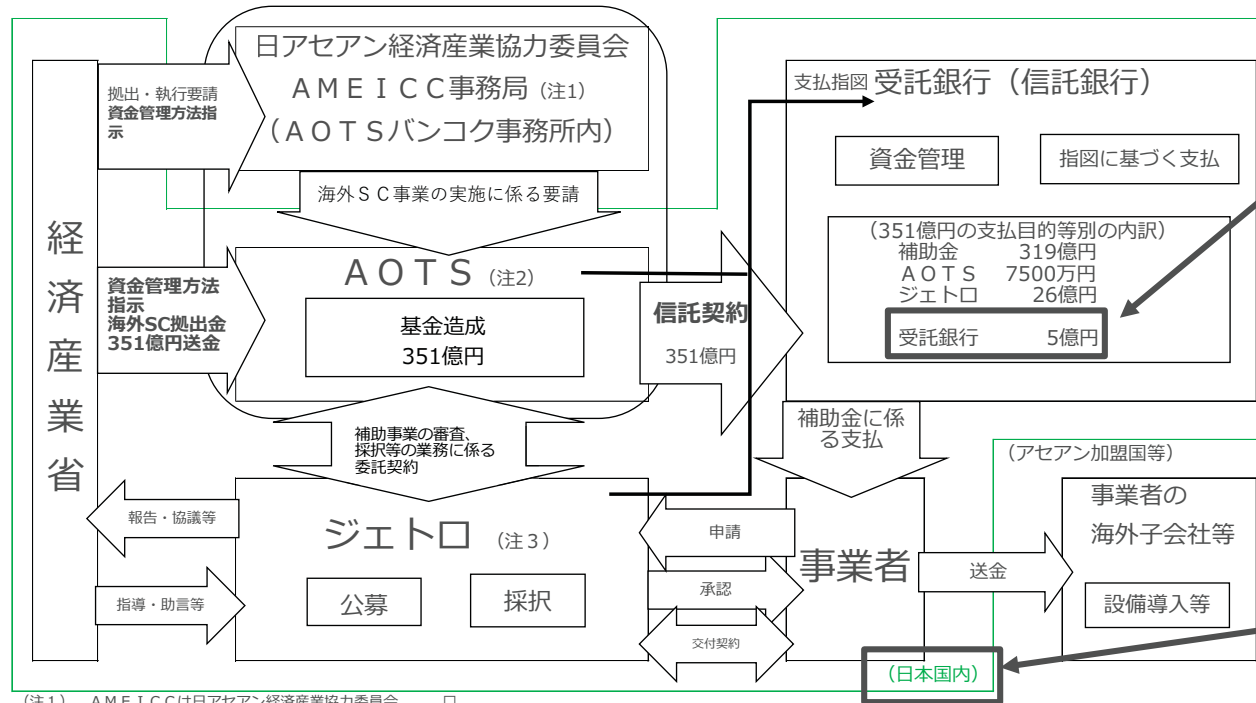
経済産業省

拠出・執行要請
資金管理方法指示

日アセアン経済産業協力委員会
ＡＭＥＩＣＣ事務局（注1）
（ＡＯＴＳバンコク事務所内）

海外ＳＣ事業の実施に係る要請

資金管理方法指示
海外SC拠出金351億円送金

ＡＯＴＳ（注2）

基金造成
351億円

信託契約
351億円

支払指図 受託銀行（信託銀行）

資金管理

指図に基づく支払

（351億円の支払目的等別の内訳）
補助金 319億円
ＡＯＴＳ 7500万円
ジェトロ 26億円
受託銀行 5億円

補助事業の審査、採択等の業務に係る委託契約

補助金に係る支払

報告・協議等

ジェトロ（注３）

公募

採択

指導・助言等

申請

承認

交付契約

事業者

送金

（アセアン加盟国等）

事業者の
海外子会社等

設備導入等

（日本国内）

（注1） ＡＭＥＩＣＣは日アセアン経済産業協力委員会 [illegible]